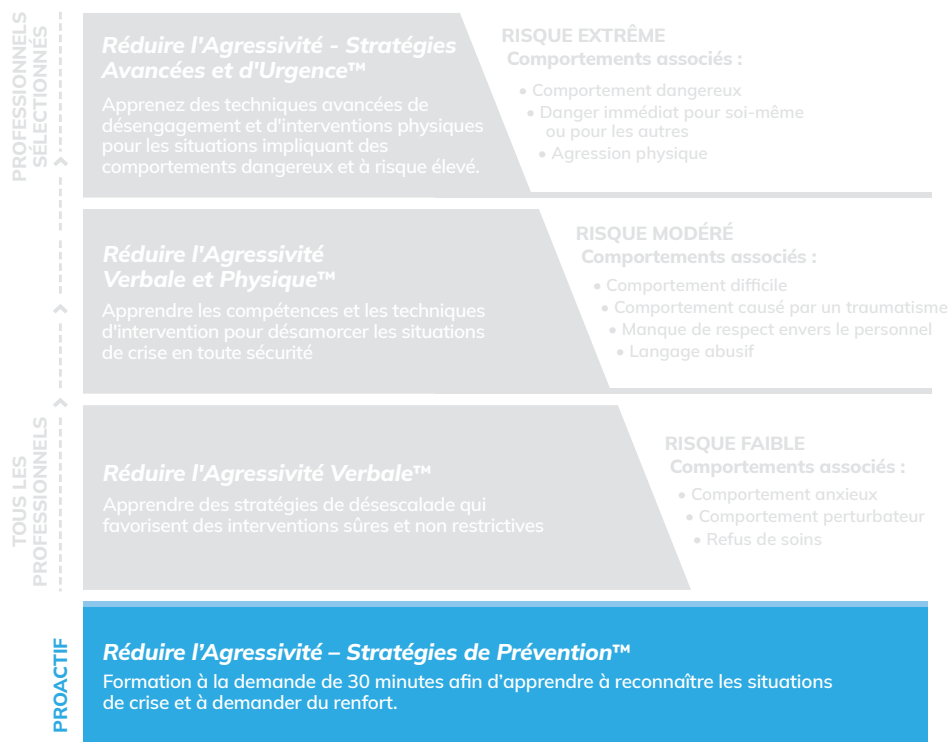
PROFESSIONNELS SÉLECTIONNÉS

Réduire l'Agressivité - Stratégies Avancées et d'Urgence™

Apprenez des techniques avancées de désengagement et d'interventions physiques pour les situations impliquant des comportements dangereux et à risque élevé.

RISQUE EXTRÊME
Comportements associés :
• Comportement dangereux
• Danger immédiat pour soi-même ou pour les autres
• Agression physique

Réduire l'Agressivité Verbale et Physique™

Apprendre les compétences et les techniques d'intervention pour désamorcer les situations de crise en toute sécurité

RISQUE MODÉRÉ
Comportements associés :
• Comportement difficile
• Comportement causé par un traumatisme
• Manque de respect envers le personnel
• Langage abusif

TOUS LES PROFESSIONNELS

Réduire l'Agressivité Verbale™

Apprendre des stratégies de désescalade qui favorisent des interventions sûres et non restrictives

RISQUE FAIBLE
Comportements associés :
• Comportement anxieux
• Comportement perturbateur
• Refus de soins

PROACTIF

Réduire l'Agressivité – Stratégies de Prévention™

Formation à la demande de 30 minutes afin d'apprendre à reconnaître les situations de crise et à demander du renfort.